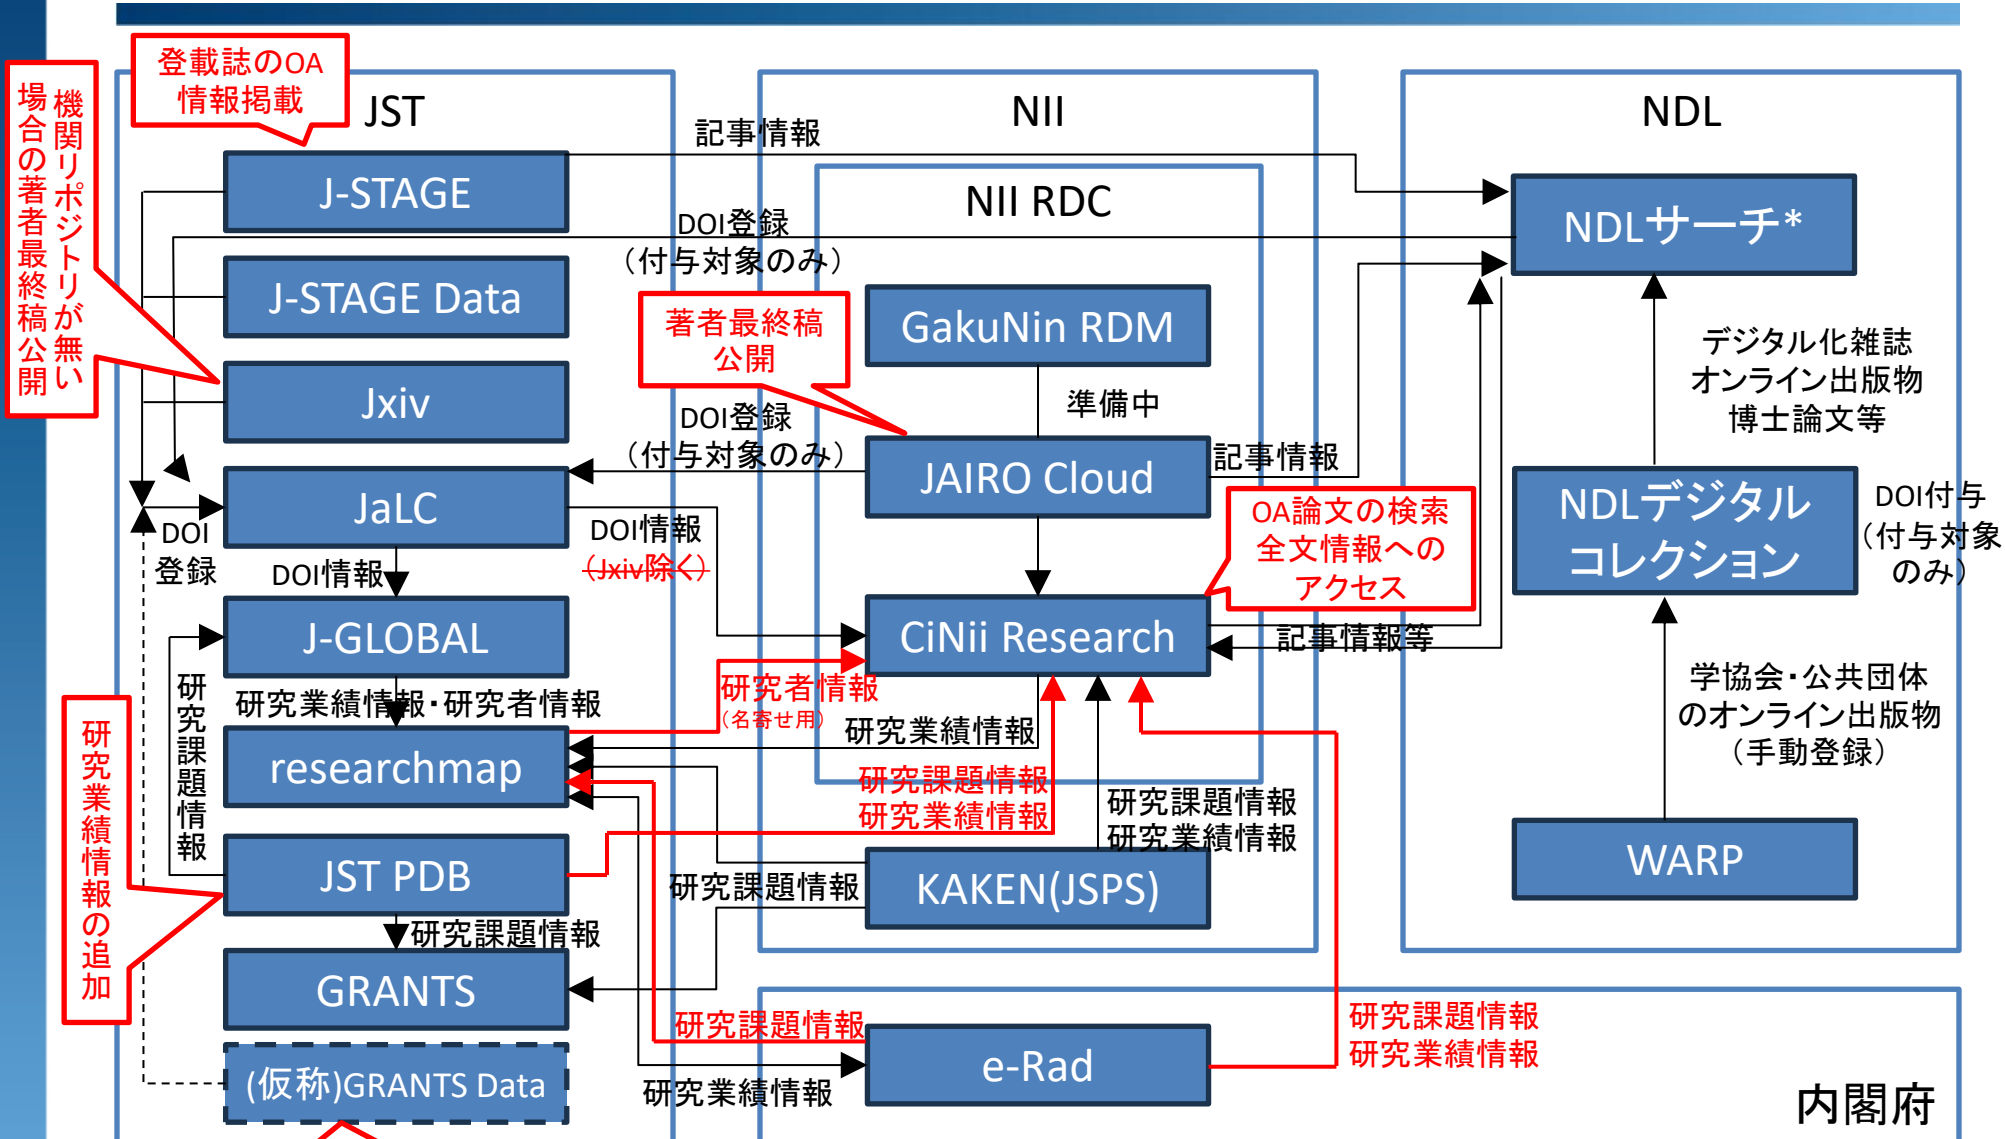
機関リポジトリが無い場合の著者最終稿公開

登載誌のOA情報掲載

JST

J-STAGE

J-STAGE Data

Jxiv

JaLC

DOI登録

DOI情報

J-GLOBAL

研究業績情報・研究者情報

研究課題情報

researchmap

JST PDB

研究課題情報

GRANTS

(仮称)GRANTS Data

研究業績情報の追加

記事情報

DOI登録（付与対象のみ）

NII

NII RDC

著者最終稿公開

GakuNin RDM

準備中

DOI登録（付与対象のみ）

JAIRO Cloud

記事情報

DOI情報 ~~（Jxiv除く）~~

OA論文の検索全文情報へのアクセス

CiNii Research

記事情報等

研究者情報（名寄せ用）

研究業績情報

研究課題情報
研究業績情報

研究課題情報
研究業績情報

研究課題情報

KAKEN(JSPS)

研究課題情報

研究業績情報

e-Rad

研究課題情報
研究業績情報

内閣府

NDL

NDLサーチ*

デジタル化雑誌
オンライン出版物
博士論文等

NDLデジタルコレクション

DOI付与（付与対象のみ）

学協会・公共団体のオンライン出版物（手動登録）

WARP